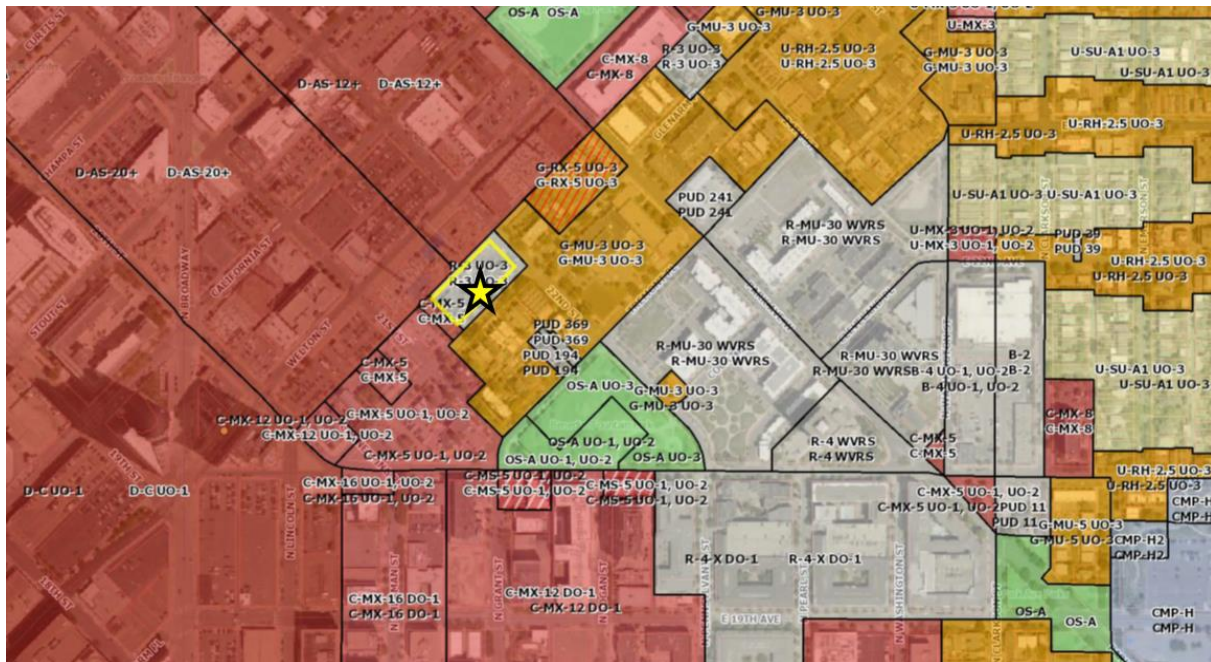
OS-A OS-A
G-MU-3 UO-3
G-MU-3 UO-3
U-MX-3
C-MX-8
C-MX-8
R-3 UO-3
R-3 UO-3
U-RH-2.5 UO-3
U-RH-2.5 UO-3
G-MU-3 UO-3
G-MU-3 UO-3
U-SU-A1 UO-3
U-SU-A1 UO-3
D-AS-12+ D-AS-12+
U-RH-2.5 UO-3
U-RH-2.5 UO-3
D-AS-20+ D-AS-20+
G-RX-5 UO-3
G-RX-5 UO-3
PUD 241
PUD 241
U-SU-A1 UO-3 U-SU-A1 UO-3
R-MU-30 WVRS
R-MU-30 WVRS
G-MU-3 UO-3
G-MU-3 UO-3
R-3 UO-3
U-MX-3 UO-1, UO-2
U-MX-3 UO-1, UO-2
PUD 39
PUD 39
U-RH-2.5 UO-3
U-RH-2.5 UO-3
C-MX-5
C-MX-5
PUD 369
PUD 369
PUD 194
PUD 194
R-MU-30 WVRS
R-MU-30 WVRS
R-MU-30 WVRS
R-MU-30 WVRS B-4 UO-1, UO-2 B-2
B-4 UO-1, UO-2
B-2
U-SU-A1 UO-3
U-SU-A1 UO-3
C-MX-5
C-MX-5
OS-A UO-3
G-MU-3 UO-3
G-MU-3 UO-3
C-MX-12 DO-1, UO-2
C-MX-5 UO-1, UO-2
C-MX-12 UO-1, UO-2
OS-A UO-1, UO-2
OS-A UO-1, UO-2
OS-A UO-3
R-4 WVRS
R-4 WVRS
C-MX-5
C-MX-5
C-MX-8
C-MX-8
C-MX-5 UO-1, UO-2
D-C UO-1 D-C UO-1
C-MX-16 UO-1, UO-2
C-MX-16 UO-1, UO-2
C-MS-5 UO-1, UO-2
C-MS-5 UO-1, UO-2
C-MS-5 UO-1, UO-2
C-MS-5 UO-1, UO-2
U-RH-2.5 UO-3
U-RH-2.5 UO-3
C-MX-5 UO-1, UO-2
C-MX-5 UO-1, UO-2 PUD 11
PUD 11
G-MU-5 UO-3
G-MU-5 UO-3
CMP-H2
CMP-H2
CMP-H2
CMP-H2
R-4-X DO-1 R-4-X DO-1
C-MX-12 DO-1
C-MX-12 DO-1
C-MX-16 DO-1
C-MX-16 DO-1
OS-A OS-A
CMP-H
CMP-H
CURTIS ST
CHAMPA ST
STOUT ST
N BROADWAY
CALIFORNIA ST
WELTON ST
21ST
22ND
GLENARM
N LINCOLN ST
N GRANT ST
N LOGAN ST
N PEARL ST
N WASHINGTON ST
E 19TH AVE
N CLARKSON ST
N EMERSON ST
14TH ST
15TH ST